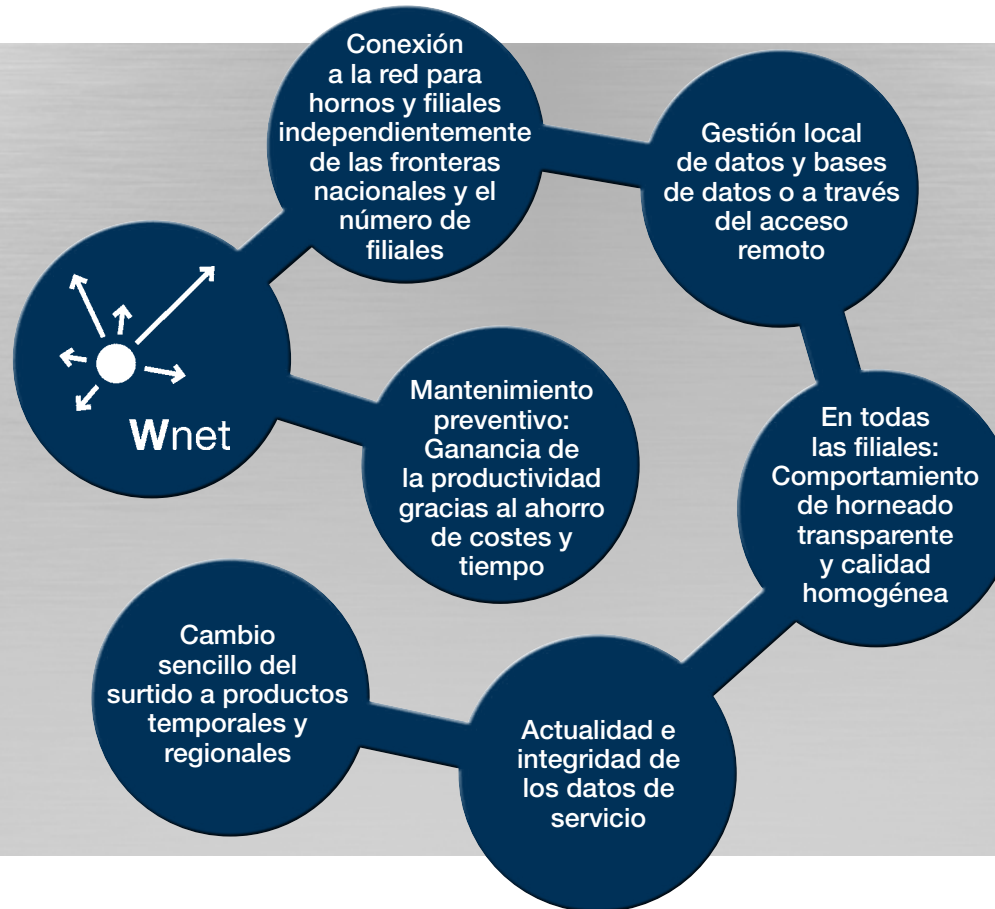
Wnet

Conexión a la red para hornos y filiales independientemente de las fronteras nacionales y el número de filiales

Gestión local de datos y bases de datos o a través del acceso remoto

Mantenimiento preventivo: Ganancia de la productividad gracias al ahorro de costes y tiempo

En todas las filiales: Comportamiento de horneado transparente y calidad homogénea

Cambio sencillo del surtido a productos temporales y regionales

Actualidad e integridad de los datos de servicio